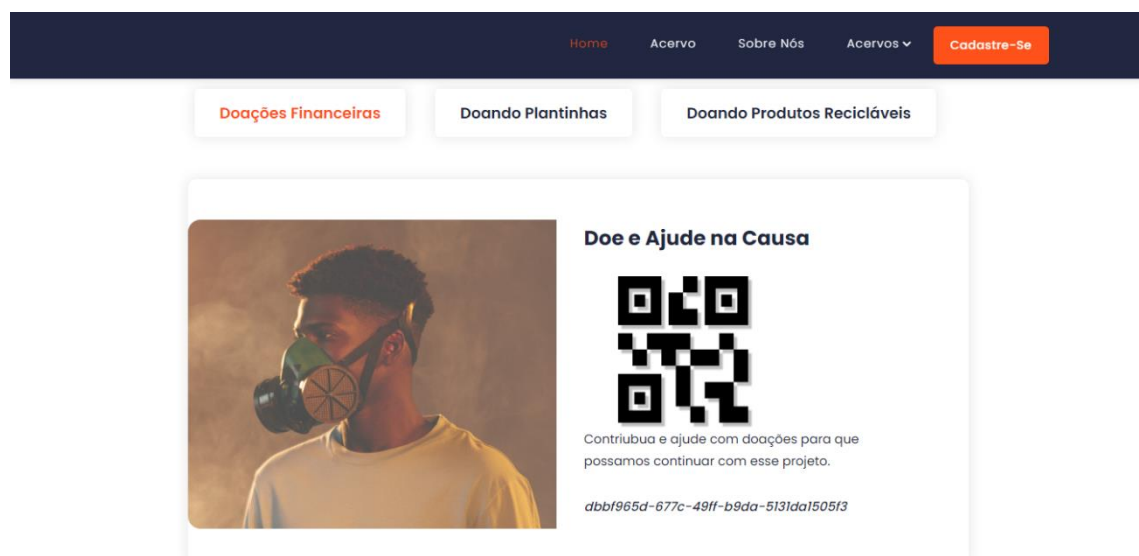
Home Acervo Sobre Nós Acervos Cadastre-Se

Doações Financeiras Doando Plantinhas Doando Produtos Recicláveis

Doe e Ajude na Causa

Contriubua e ajude com doações para que possamos continuar com esse projeto.

dbbf965d-677c-49ff-b9da-5131da1505f3